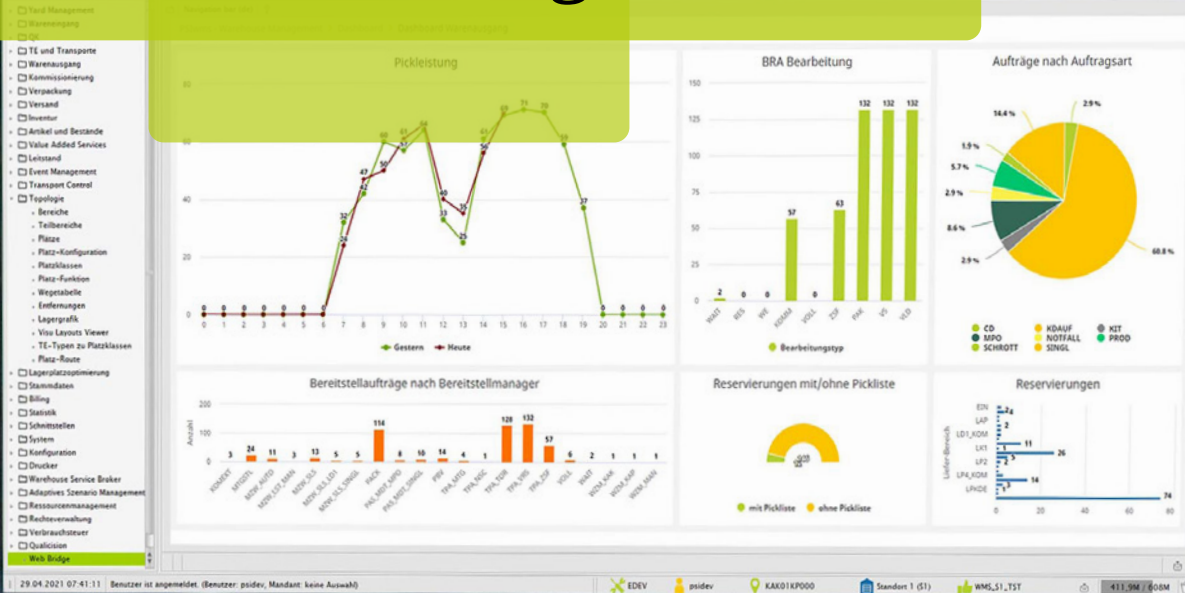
Yard Management
Wareneingang
QS
TE und Transporte
Warenausgang
Kommissionierung
Verpackung
Versand
Inventur
Artikel und Bestände
Value Added Services
Leitstand
Event Management
Transport Control
Topologie
Bereiche
Teilbereiche
Plätze
Platz-Konfiguration
Platzklassen
Platz-Funktion
Wegetabelle
Entfernungen
Lagergrafik
Visu Layouts Viewer
TE-Typen zu Platzklassen
Platz-Route
Lagerplatzoptimierung
Stammdaten
Billing
Statistik
Schnittstellen
System
Konfiguration
Drucker
Warehouse Service Broker
Adaptives Szenario Management
Ressourcenmanagement
Rechteverwaltung
Verbrauchsteuer
Qualicision
Web Bridge

Pickleistung

| 0 | 1 | 2 | 3 | 4 | 5 | 6 | 7 | 8 | 9 | 10 | 11 | 12 | 13 | 14 | 15 | 16 | 17 | 18 | 19 | 20 | 21 | 22 | 23 |
|---|---|---|---|---|---|---|---|---|---|---|---|---|---|---|---|---|---|---|---|---|---|---|---|

0, 20, 40, 60, 80
0 0 0 0 0 0 0 32 47 60 50 61 64 40 33 35 25 56 61 69 71 70 59 37 0 0 0 0
Gestern Heute

BRA Bearbeitung
150 125 100 75 50 25 0
2 0 0 57 0 63 132 132 132
WAIT RES WE KOMM VOLL ZSP PAK VS VLD
Bearbeitungstyp

Aufträge nach Auftragsart
14.4 % 2.9 % 1.9 % 5.7 % 2.9 % 8.6 % 2.9 % 60.8 %
CD KDAUF KIT MPO NOTFALL PROD SCHROTT SINGL

Bereitstellaufträge nach Bereitstellmanager
Anzahl
200 100 0
3 24 11 3 13 5 5 114 8 16 14 4 1 128 132 57 6 2 1 1 1

Reservierungen mit/ohne Pickliste
mit Pickliste ohne Pickliste

Reservierungen
Liefer-Bereich
EIN LAP LD1_KOM LK1 LP2 LP4_KOM LPKDE
4 2 11 26 5 14 74
0 20 40 60 80

29.04.2021 07:41:11 Benutzer ist angemeldet. (Benutzer: psidev, Mandant: keine Auswahl)
EDEV psidev KAK01KP000 Standort 1 (S1) WMS_S1_TST 411,9M / 608M